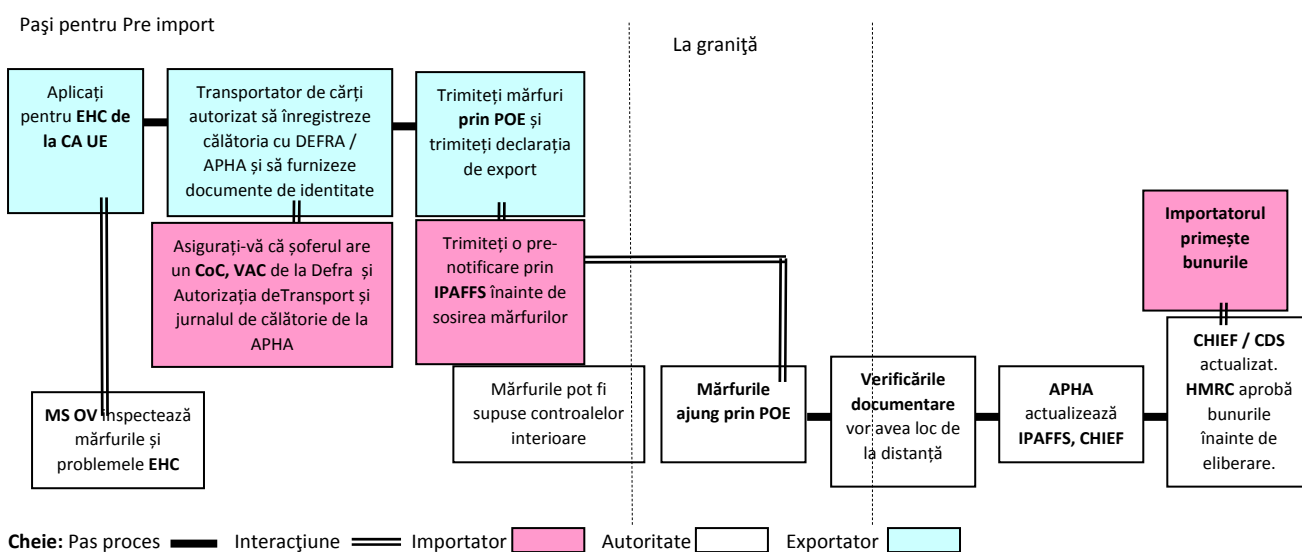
Paşi pentru Pre import

La graniţă

Aplicați pentru **EHC de la CA UE**

Transportator de cărți autorizat să înregistreze călătoria cu DEFRA / APHA și să furnizeze documente de identitate

Trimiteți mărfuri **prin POE** și trimiteți declarația de export

Asigurați-vă că șoferul are un **CoC, VAC** de la Defra și Autorizația deTransport și jurnalul de călătorie de la APHA

Trimiteți o pre-notificare prin **IPAFFS** înainte de sosirea mărfurilor

**Importatorul primește bunurile**

**MS OV** inspectează mărfurile și problemele **EHC**

Mărfurile pot fi supuse controalelor interioare

**Mărfurile ajung prin POE**

**Verificările documentare** vor avea loc de la distanță

**APHA** actualizează **IPAFFS, CHIEF**

**CHIEF / CDS** actualizat. **HMRC** aprobă bunurile înainte de eliberare.

**Cheie:** Pas proces Interacţiune Importator Autoritate Exportator